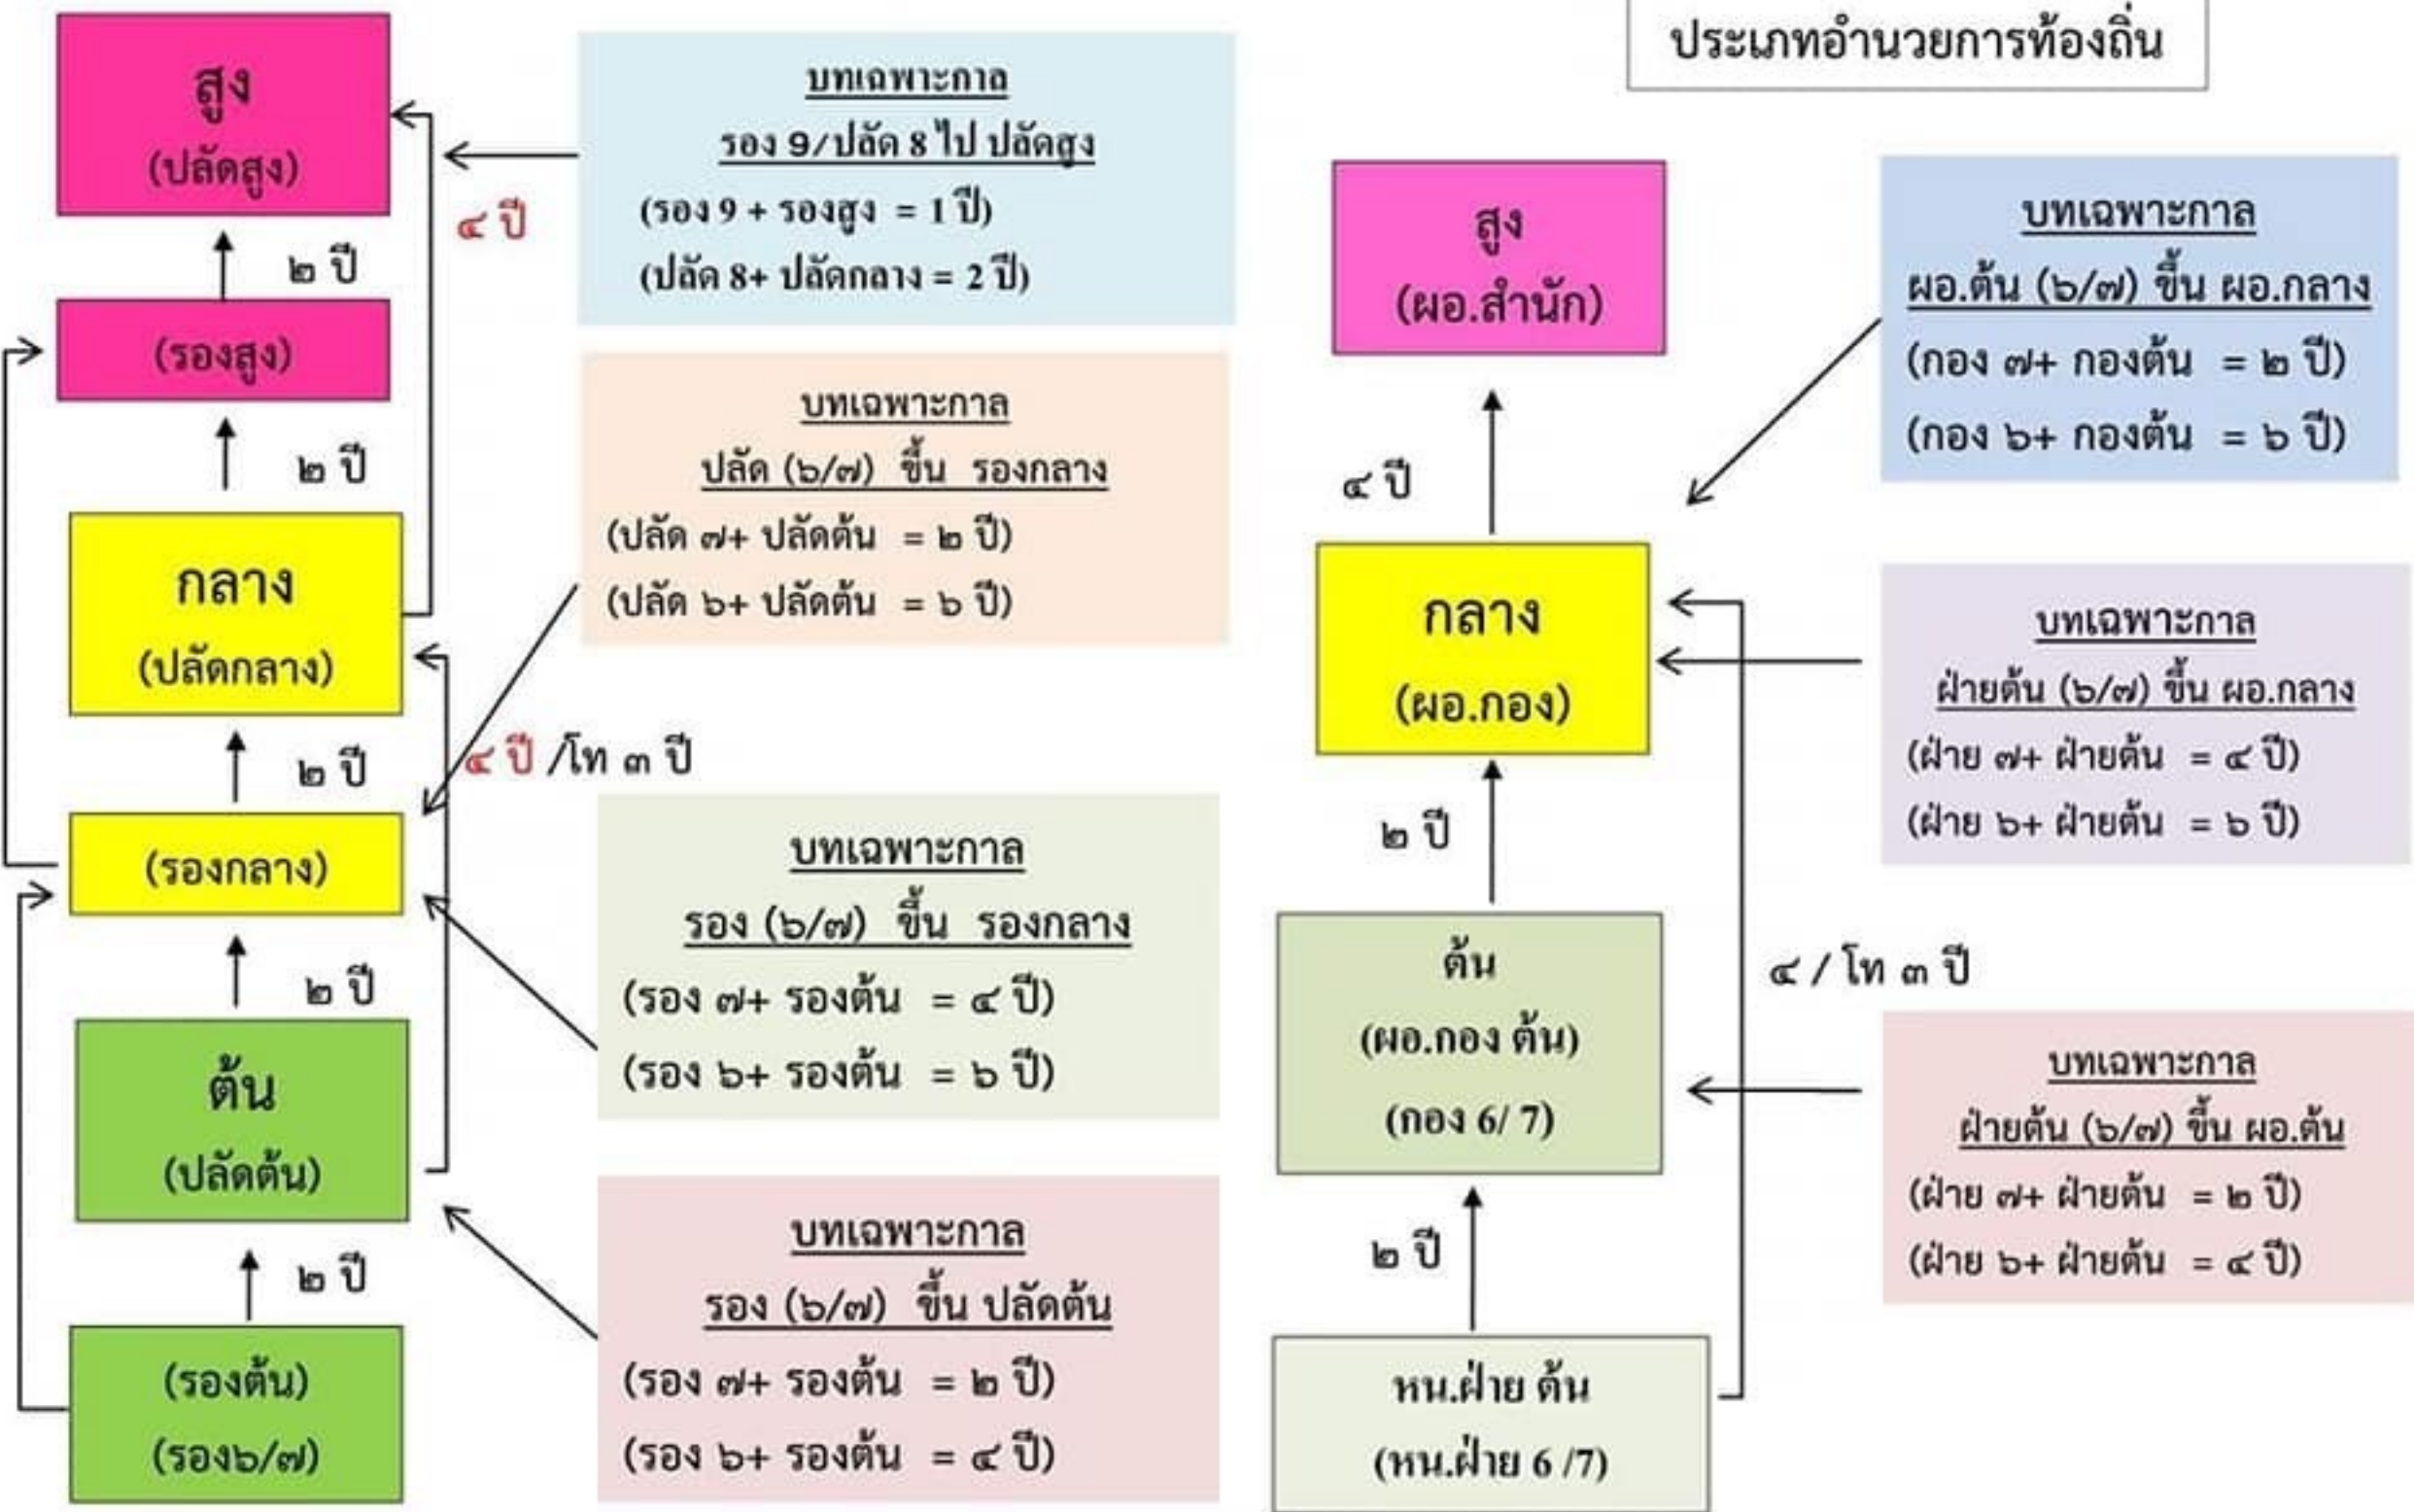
ประเภทอำนวยการท้องถิ่น

สูง
(ปลัดสูง)

๒ ปี

(รองสูง)

๒ ปี

กลาง
(ปลัดกลาง)

๒ ปี

(รองกลาง)

๒ ปี

ต้น
(ปลัดต้น)

๒ ปี

(รองต้น)
(รอง๖/๗)

๔ ปี

บทเฉพาะกาล
รอง 9/ปลัด 8 ไป ปลัดสูง
(รอง 9 + รองสูง = 1 ปี)
(ปลัด 8+ ปลัดกลาง = 2 ปี)

บทเฉพาะกาล
ปลัด (๖/๗) ขึ้น รองกลาง
(ปลัด ๗+ ปลัดต้น = ๒ ปี)
(ปลัด ๖+ ปลัดต้น = ๖ ปี)

๔ ปี /โท ๓ ปี

บทเฉพาะกาล
รอง (๖/๗) ขึ้น รองกลาง
(รอง ๗+ รองต้น = ๔ ปี)
(รอง ๖+ รองต้น = ๖ ปี)

บทเฉพาะกาล
รอง (๖/๗) ขึ้น ปลัดต้น
(รอง ๗+ รองต้น = ๒ ปี)
(รอง ๖+ รองต้น = ๔ ปี)

สูง
(ผอ.สำนัก)

๔ ปี

กลาง
(ผอ.กอง)

๒ ปี

ต้น
(ผอ.กอง ต้น)
(กอง 6/ 7)

๒ ปี

หน.ฝ่าย ต้น
(หน.ฝ่าย 6 /7)

๔ / โท ๓ ปี

บทเฉพาะกาล
ผอ.ต้น (๖/๗) ขึ้น ผอ.กลาง
(กอง ๗+ กองต้น = ๒ ปี)
(กอง ๖+ กองต้น = ๖ ปี)

บทเฉพาะกาล
ฝ่ายต้น (๖/๗) ขึ้น ผอ.กลาง
(ฝ่าย ๗+ ฝ่ายต้น = ๔ ปี)
(ฝ่าย ๖+ ฝ่ายต้น = ๖ ปี)

บทเฉพาะกาล
ฝ่ายต้น (๖/๗) ขึ้น ผอ.ต้น
(ฝ่าย ๗+ ฝ่ายต้น = ๒ ปี)
(ฝ่าย ๖+ ฝ่ายต้น = ๔ ปี)